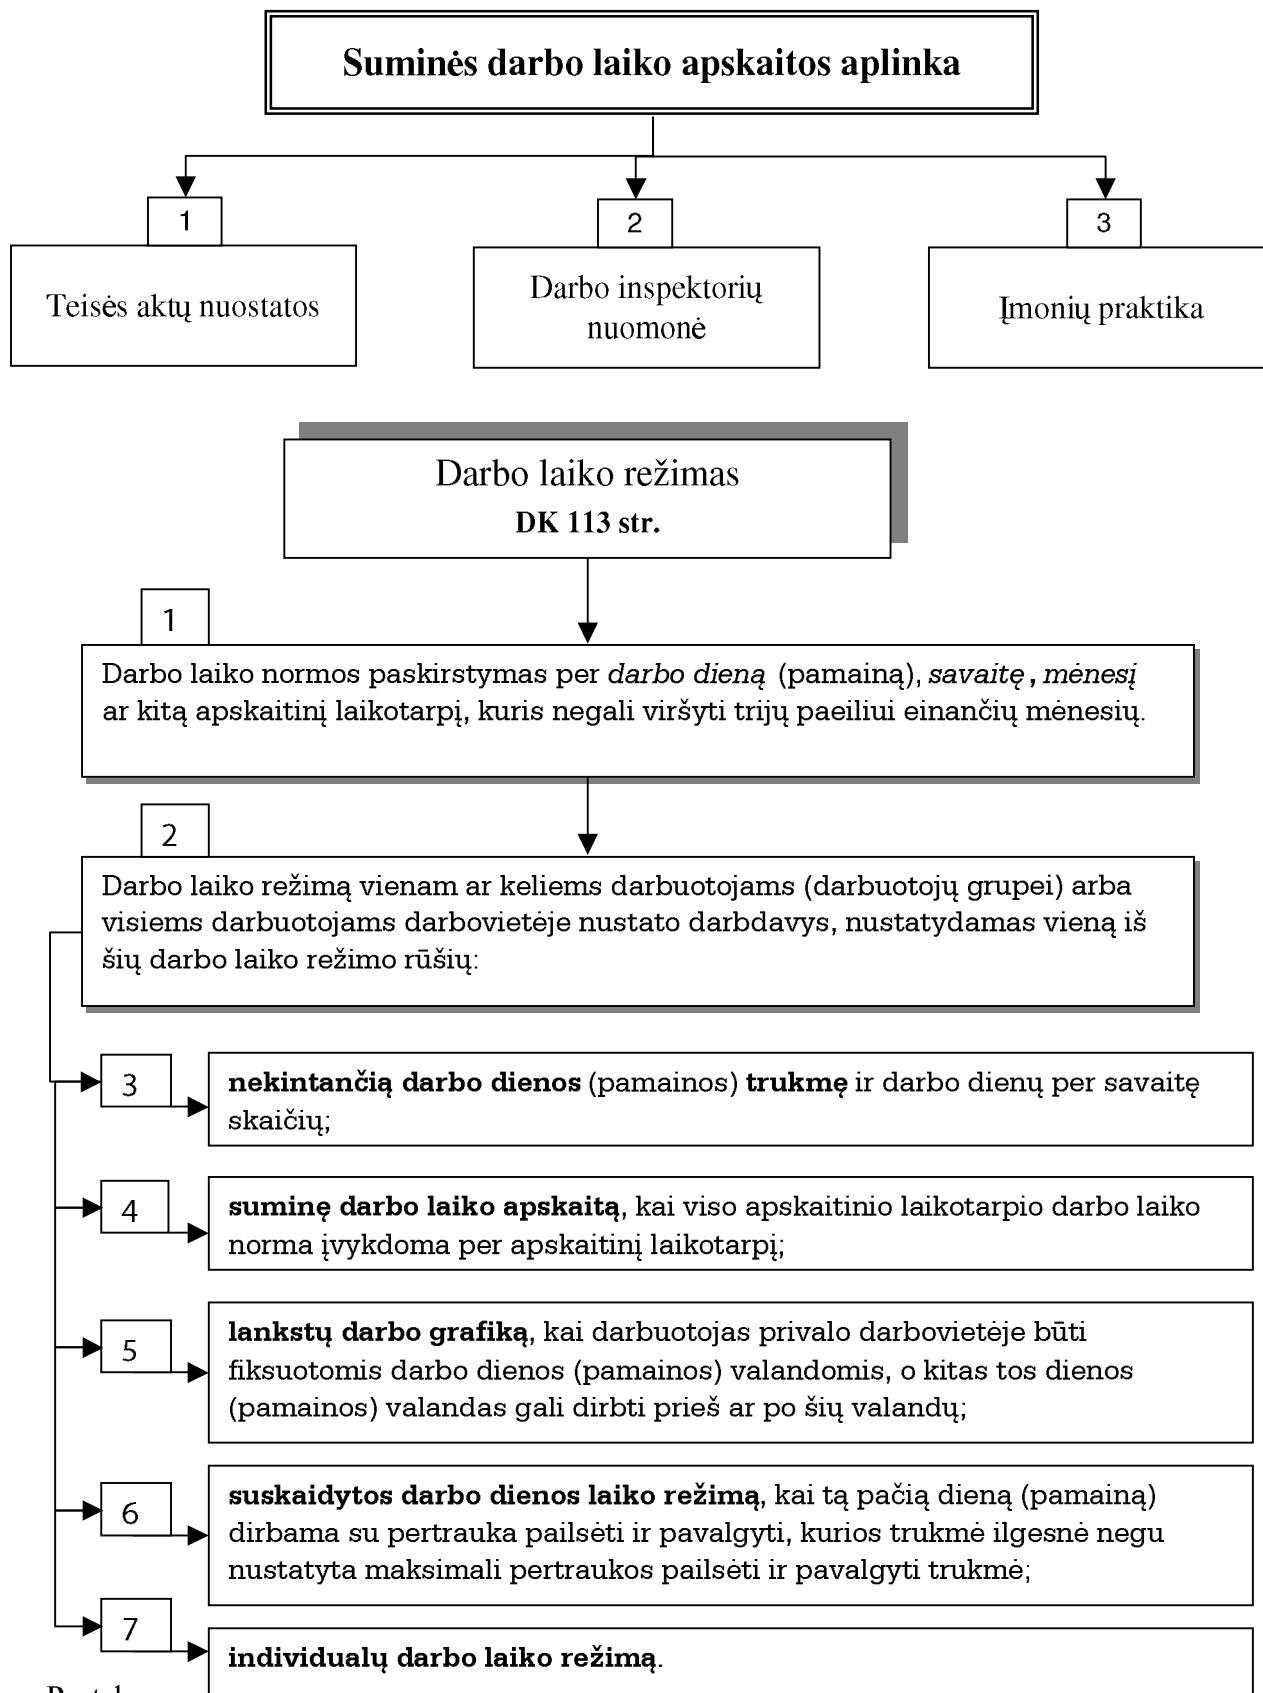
Suminės darbo laiko apskaitos aplinka

1

Teisės aktų nuostatos

2

Darbo inspektorių nuomonė

3

Įmonių praktika

Darbo laiko režimas
DK 113 str.

1

Darbo laiko normos paskirstymas per *darbo dieną* (pamainą), *savaitę* , *mėnesį* ar kitą apskaitinį laikotarpį, kuris negali viršyti trijų paeiliui einančių mėnesių.

2

Darbo laiko režimą vienam ar keliems darbuotojams (darbuotojų grupei) arba visiems darbuotojams darbovietėje nustato darbdavys, nustatydamas vieną iš šių darbo laiko režimo rūšių:

3

**nekintančią darbo dienos** (pamainos) **trukmę** ir darbo dienų per savaitę skaičių;

4

**suminę darbo laiko apskaitą**, kai viso apskaitinio laikotarpio darbo laiko norma įvykdoma per apskaitinį laikotarpį;

5

**lankstų darbo grafiką**, kai darbuotojas privalo darbovietėje būti fiksuotomis darbo dienos (pamainos) valandomis, o kitas tos dienos (pamainos) valandas gali dirbti prieš ar po šių valandų;

6

**suskaidytos darbo dienos laiko režimą**, kai tą pačią dieną (pamainą) dirbama su pertrauka pailsėti ir pavalgyti, kurios trukmė ilgesnė negu nustatyta maksimali pertraukos pailsėti ir pavalgyti trukmė;

7

**individualų darbo laiko režimą**.

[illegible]